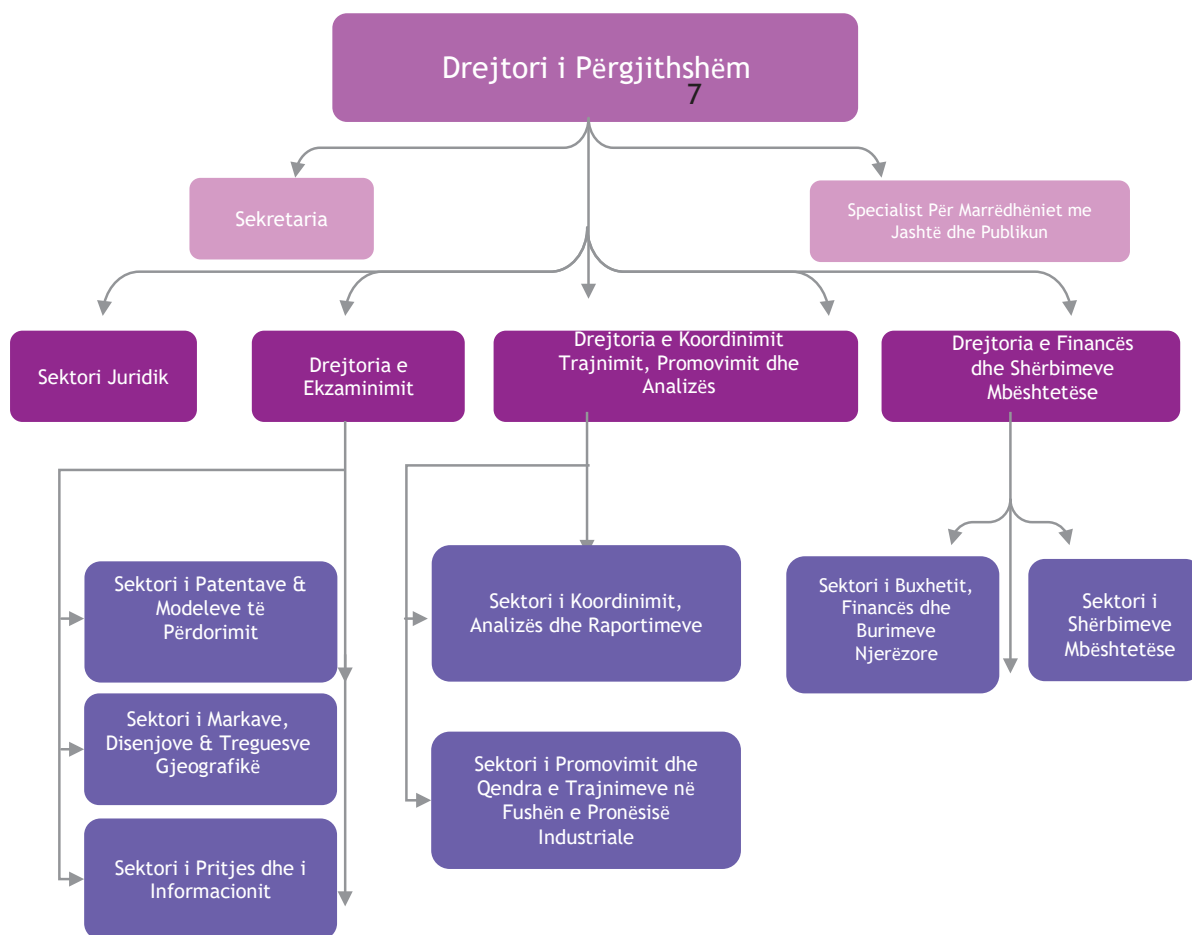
Drejtori i Përgjithshëm
7

Sekretaria

Specialist Për Marrëdhëniet me Jashtë dhe Publikun

Sektori Juridik

Drejtoria e Ekzaminimit

Drejtoria e Koordinimit Trajnimit, Promovimit dhe Analizës

Drejtoria e Financës dhe Shërbimeve Mbështetëse

Sektori i Patentave & Modeleve të Përdorimit

Sektori i Markave, Disenjove & Treguesve Gjeografikë

Sektori i Pritjes dhe i Informacionit

Sektori i Koordinimit, Analizës dhe Raportimeve

Sektori i Promovimit dhe Qendra e Trajnimeve në Fushën e Pronësisë Industriale

Sektori i Buxhetit, Financës dhe Burimeve Njerëzore

Sektori i Shërbimeve Mbështetëse